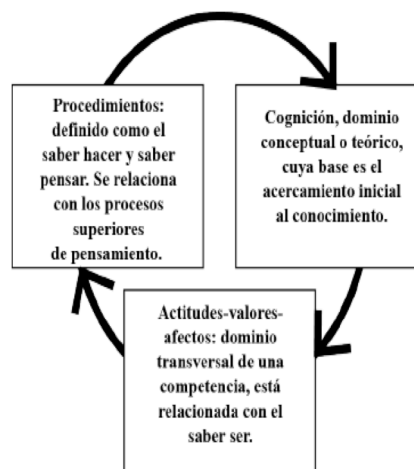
Procedimientos: definido como el saber hacer y saber pensar. Se relaciona con los procesos superiores de pensamiento.

Cognición, dominio conceptual o teórico, cuya base es el acercamiento inicial al conocimiento.

Actitudes-valores-afectos: dominio transversal de una competencia, está relacionada con el saber ser.